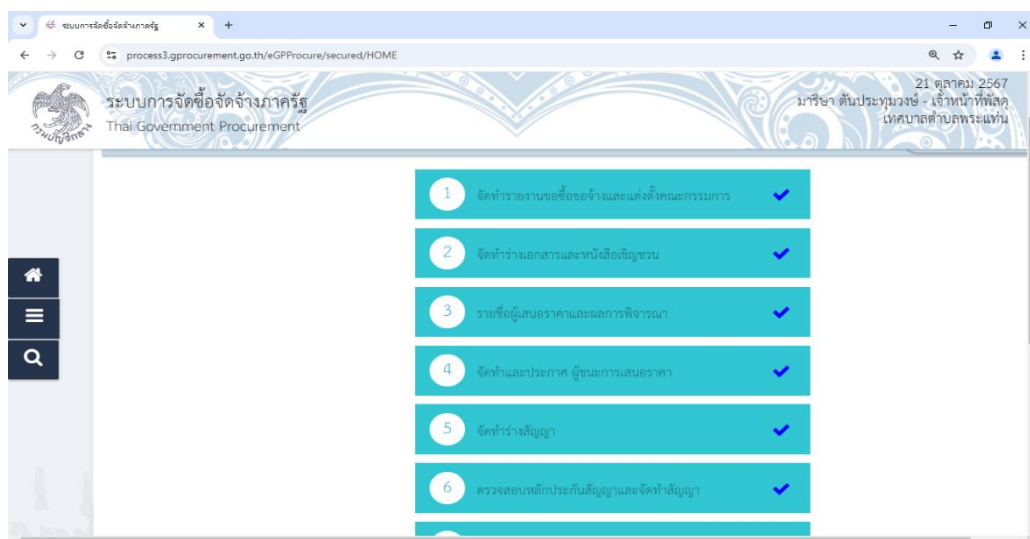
ระบบการจัดซื้อจัดจ้างภาครัฐ × +

process3.gprocurement.go.th/eGPProcure/secured/HOME

ระบบการจัดซื้อจัดจ้างภาครัฐ
Thai Government Procurement

21 ตุลาคม 2567
มาริษา ต้นประทุมวงษ์ - เจ้าหน้าที่พัสดุ
เทศบาลตำบลพระแท่น

1 จัดทำรายงานขอซื้อขอจ้างและแต่งตั้งคณะกรรมการ

2 จัดทำร่างเอกสารและหนังสือเชิญชวน

3 รายชื่อผู้เสนอราคาและผลการพิจารณา

4 จัดทำและประกาศ ผู้ชนะการเสนอราคา

5 จัดทำร่างสัญญา

6 ตรวจสอบหลักประกันสัญญาและจัดทำสัญญา